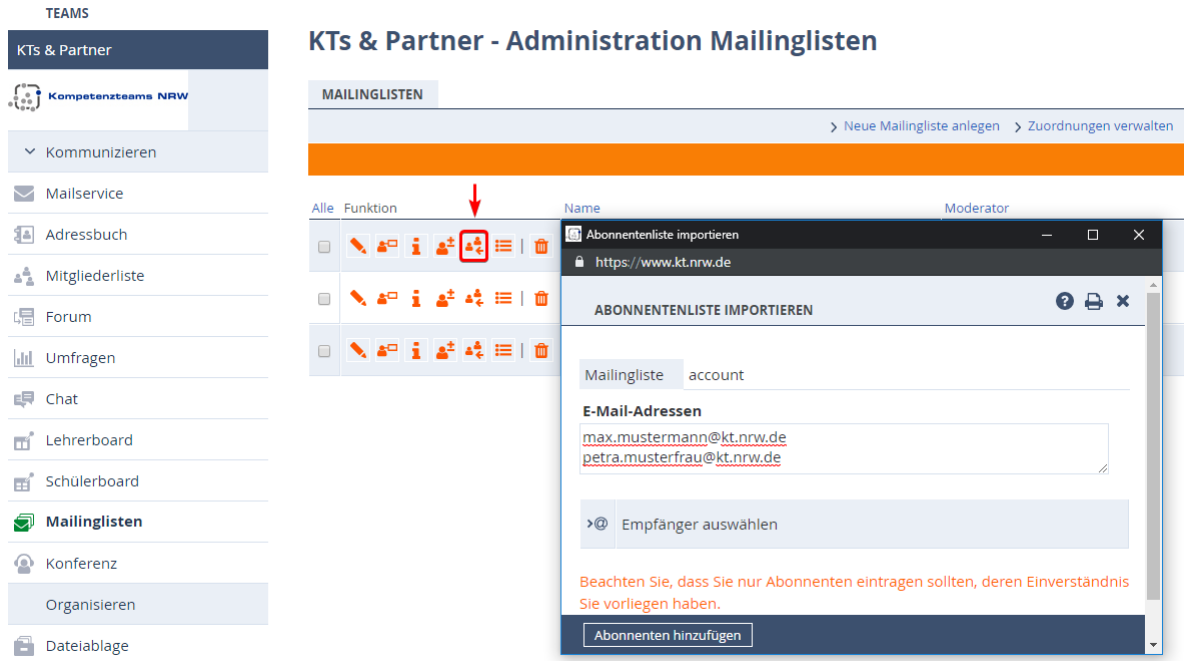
TEAMS

KTs & Partner

Kompetenzteams NRW

Kommunizieren

Mailservice

Adressbuch

Mitgliederliste

Forum

Umfragen

Chat

Lehrerboard

Schülerboard

Mailinglisten

Konferenz

Organisieren

Dateiablage

KTs & Partner - Administration Mailinglisten

MAILINGLISTEN

Neue Mailingliste anlegen  Zuordnungen verwalten

Alle  Funktion  Name  Moderator

Abonnentenliste importieren

https://www.kt.nrw.de

ABONNENTENLISTE IMPORTIEREN

Mailingliste  account

E-Mail-Adressen

max.mustermann@kt.nrw.de
petra.musterfrau@kt.nrw.de

Empfänger auswählen

Beachten Sie, dass Sie nur Abonnenten eintragen sollten, deren Einverständnis Sie vorliegen haben.

Abonnenten hinzufügen